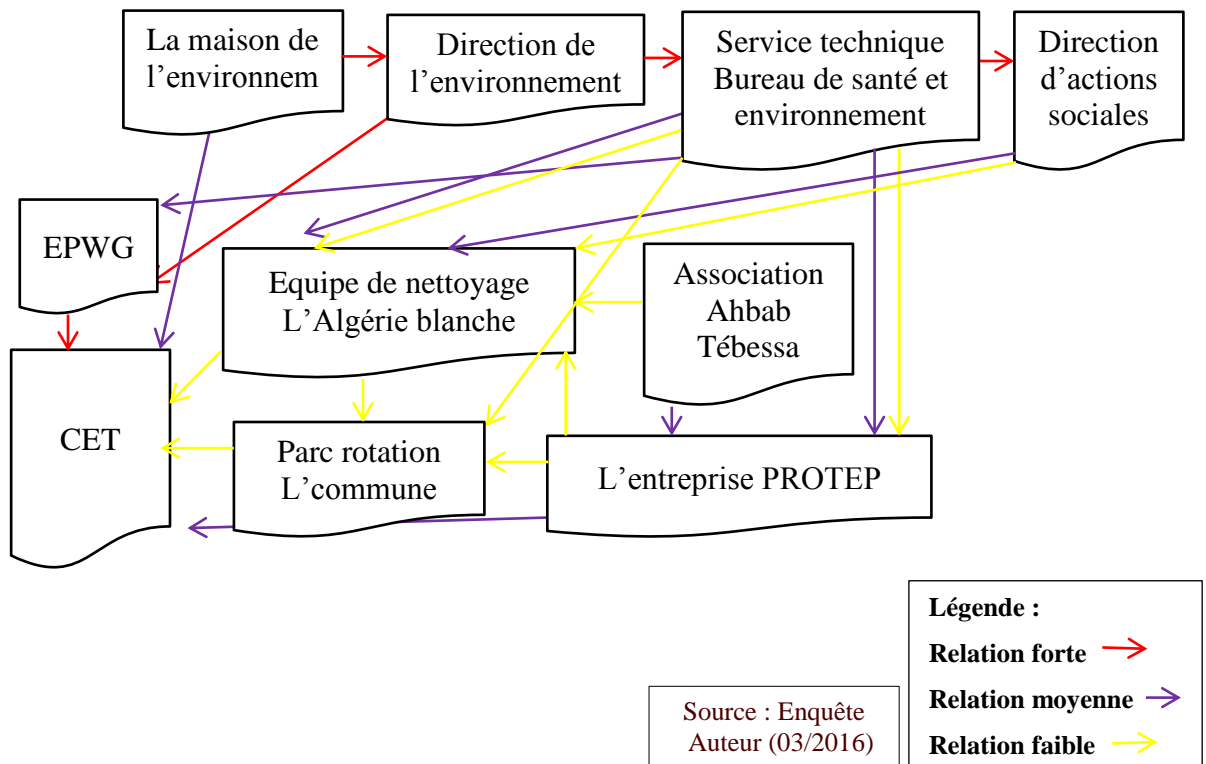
La maison de l'environnem

Direction de l'environnement

Service technique Bureau de santé et environnement

Direction d'actions sociales

EPWG

Equipe de nettoyage L'Algérie blanche

Association Ahbab Tébessa

CET

Parc rotation L'commune

L'entreprise PROTEP

Légende :

Relation forte

Relation moyenne

Relation faible

Source : Enquête Auteur (03/2016)